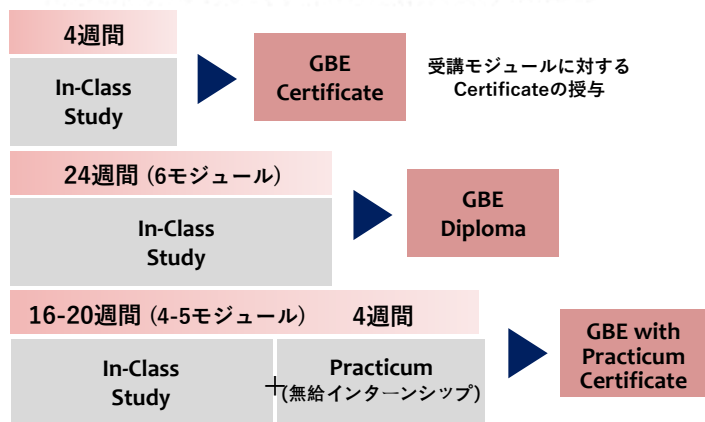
4週間

In-Class Study

GBE Certificate

受講モジュールに対する Certificateの授与

24週間（6モジュール）

In-Class Study

GBE Diploma

16-20週間（4-5モジュール）

4週間

In-Class Study

Practicum (無給インターンシップ)

GBE with Practicum Certificate